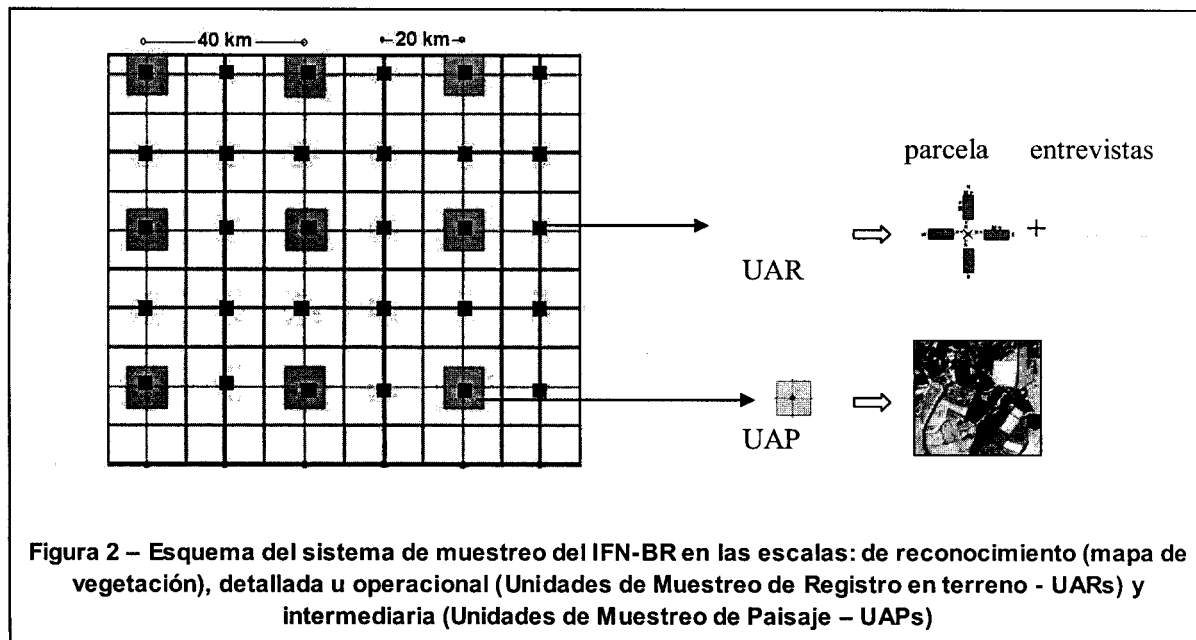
40 km
20 km

parcela entrevistas

+

UAR

UAP

Figura 2 – Esquema del sistema de muestreo del IFN-BR en las escalas: de reconocimiento (mapa de vegetación), detallada u operacional (Unidades de Muestreo de Registro en terreno - UARs) y intermediaria (Unidades de Muestreo de Paisaje – UAPs)